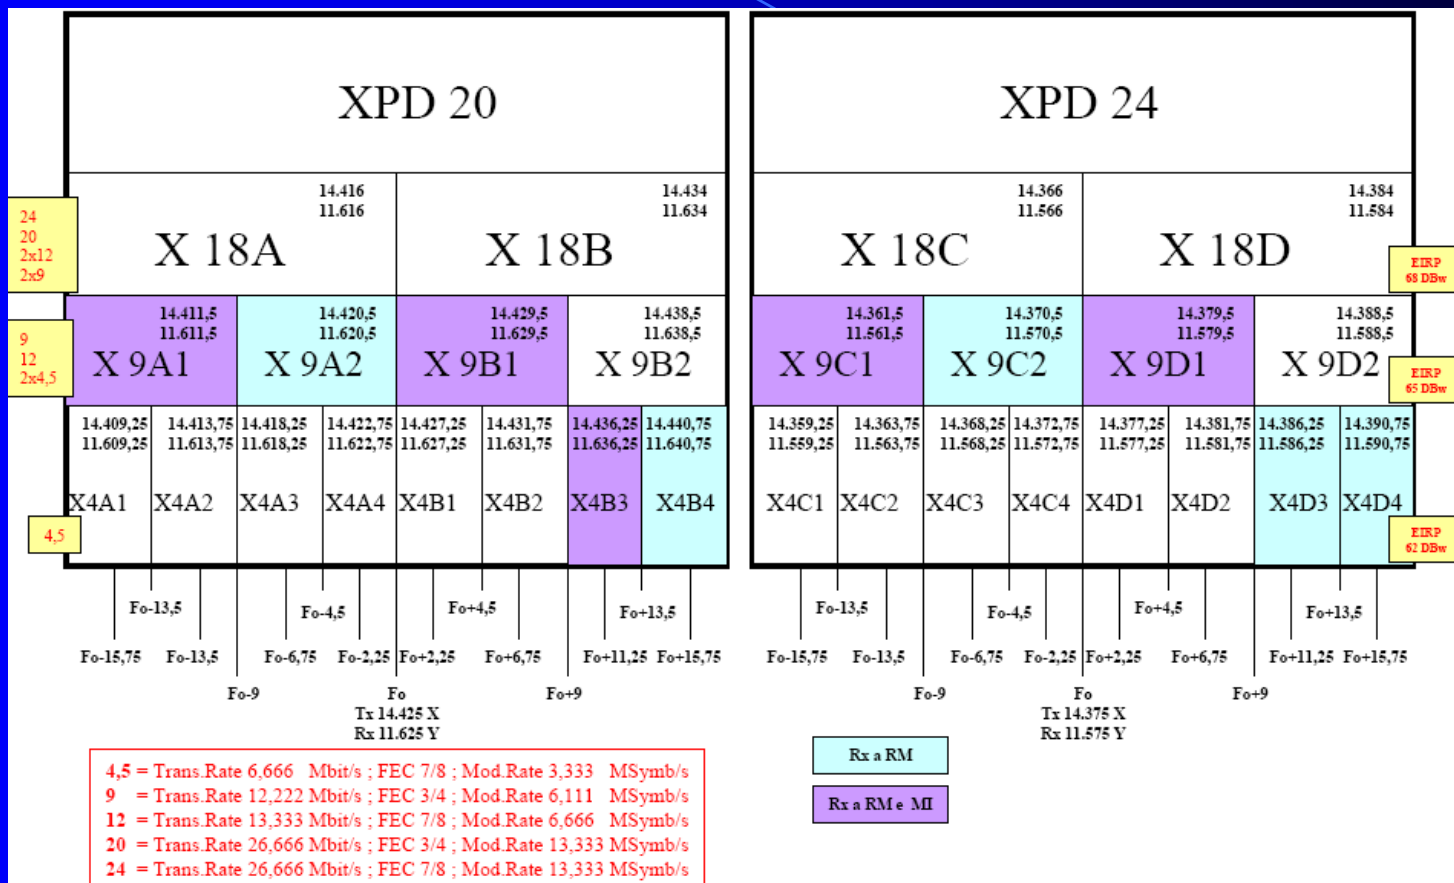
XPD 20

XPD 24

24
20
2x12
2x9

14.416
11.616

X 18A

14.434
11.634

X 18B

14.366
11.566

X 18C

14.384
11.584

X 18D

EIRP
68 DBw

9
12
2x4,5

| 14.411,5 11.611,5 X 9A1 | 14.420,5 11.620,5 X 9A2 | 14.429,5 11.629,5 X 9B1 | 14.438,5 11.638,5 X 9B2 | 14.361,5 11.561,5 X 9C1 | 14.370,5 11.570,5 X 9C2 | 14.379,5 11.579,5 X 9D1 | 14.388,5 11.588,5 X 9D2 |
|---|---|---|---|---|---|---|---|

EIRP
65 DBw

| 14.409,25 11.609,25 | 14.413,75 11.613,75 | 14.418,25 11.618,25 | 14.422,75 11.622,75 | 14.427,25 11.627,25 | 14.431,75 11.631,75 | 14.436,25 11.636,25 | 14.440,75 11.640,75 | 14.359,25 11.559,25 | 14.363,75 11.563,75 | 14.368,25 11.568,25 | 14.372,75 11.572,75 | 14.377,25 11.577,25 | 14.381,75 11.581,75 | 14.386,25 11.586,25 | 14.390,75 11.590,75 |
|---|---|---|---|---|---|---|---|---|---|---|---|---|---|---|---|
| X4A1 | X4A2 | X4A3 | X4A4 | X4B1 | X4B2 | X4B3 | X4B4 | X4C1 | X4C2 | X4C3 | X4C4 | X4D1 | X4D2 | X4D3 | X4D4 |

4,5

EIRP
62 DBw

Fo-13,5 Fo-4,5 Fo+4,5 Fo+13,5

Fo-15,75 Fo-13,5 Fo-6,75 Fo-2,25 Fo+2,25 Fo+6,75 Fo+11,25 Fo+15,75

Fo-9 Fo Fo+9
Tx 14.425 X
Rx 11.625 Y

Fo-13,5 Fo-4,5 Fo+4,5 Fo+13,5

Fo-15,75 Fo-13,5 Fo-6,75 Fo-2,25 Fo+2,25 Fo+6,75 Fo+11,25 Fo+15,75

Fo-9 Fo Fo+9
Tx 14.375 X
Rx 11.575 Y

4,5 = Trans.Rate 6,666 Mbit/s ; FEC 7/8 ; Mod.Rate 3,333 MSymb/s
9 = Trans.Rate 12,222 Mbit/s ; FEC 3/4 ; Mod.Rate 6,111 MSymb/s
12 = Trans.Rate 13,333 Mbit/s ; FEC 7/8 ; Mod.Rate 6,666 MSymb/s
20 = Trans.Rate 26,666 Mbit/s ; FEC 3/4 ; Mod.Rate 13,333 MSymb/s
24 = Trans.Rate 26,666 Mbit/s ; FEC 7/8 ; Mod.Rate 13,333 MSymb/s

Rx a RM

Rx a RM e MI